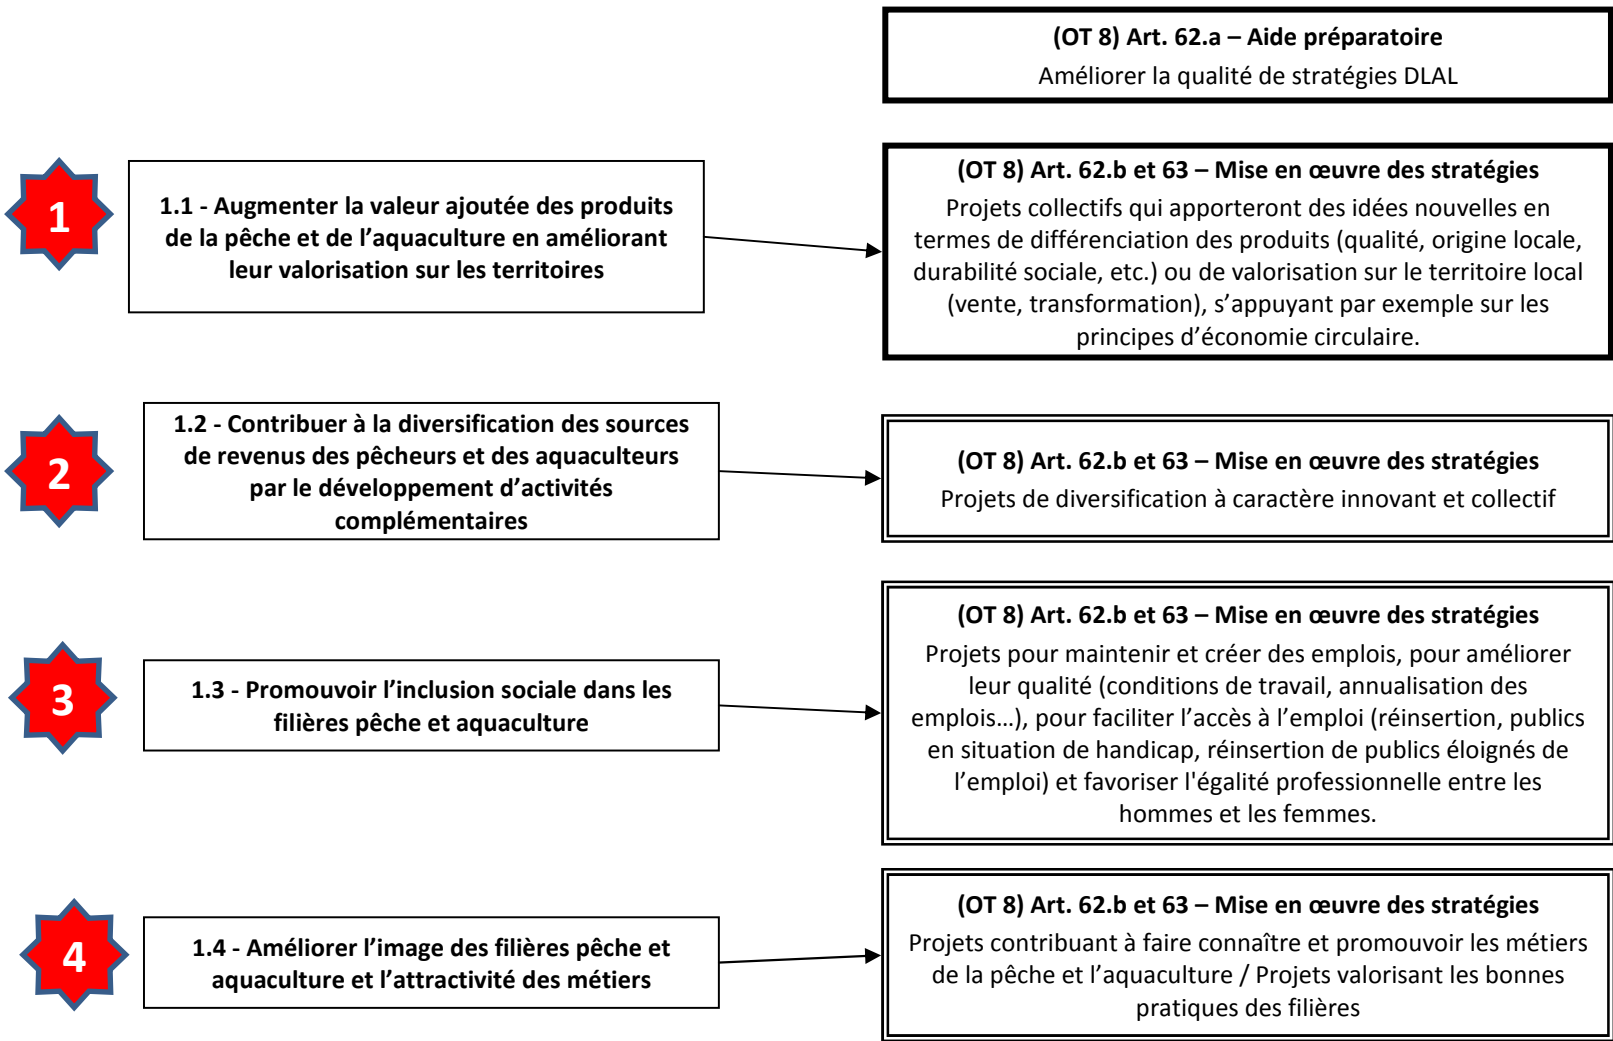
(OT 8) Art. 62.a – Aide préparatoire
Améliorer la qualité de stratégies DLAL

1

1.1 - Augmenter la valeur ajoutée des produits de la pêche et de l'aquaculture en améliorant leur valorisation sur les territoires

(OT 8) Art. 62.b et 63 – Mise en œuvre des stratégies
Projets collectifs qui apporteront des idées nouvelles en termes de différenciation des produits (qualité, origine locale, durabilité sociale, etc.) ou de valorisation sur le territoire local (vente, transformation), s'appuyant par exemple sur les principes d'économie circulaire.

2

1.2 - Contribuer à la diversification des sources de revenus des pêcheurs et des aquaculteurs par le développement d'activités complémentaires

(OT 8) Art. 62.b et 63 – Mise en œuvre des stratégies
Projets de diversification à caractère innovant et collectif

3

1.3 - Promouvoir l'inclusion sociale dans les filières pêche et aquaculture

(OT 8) Art. 62.b et 63 – Mise en œuvre des stratégies
Projets pour maintenir et créer des emplois, pour améliorer leur qualité (conditions de travail, annualisation des emplois…), pour faciliter l'accès à l'emploi (réinsertion, publics en situation de handicap, réinsertion de publics éloignés de l'emploi) et favoriser l'égalité professionnelle entre les hommes et les femmes.

4

1.4 - Améliorer l'image des filières pêche et aquaculture et l'attractivité des métiers

(OT 8) Art. 62.b et 63 – Mise en œuvre des stratégies
Projets contribuant à faire connaître et promouvoir les métiers de la pêche et l'aquaculture / Projets valorisant les bonnes pratiques des filières